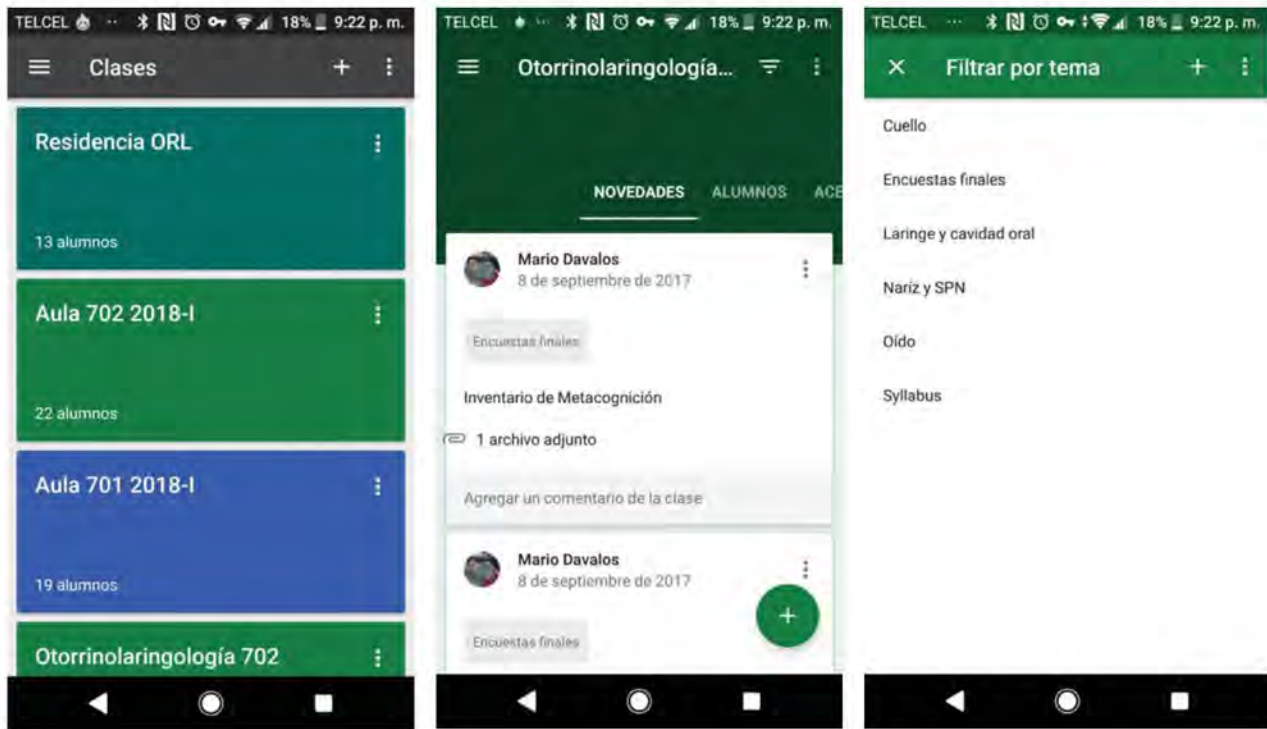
TELCEL 18% 9:22 p. m.

Clases

Residencia ORL

13 alumnos

Aula 702 2018-I

22 alumnos

Aula 701 2018-I

19 alumnos

Otorrinolaringología 702

TELCEL 18% 9:22 p. m.

Otorrinolaringología...

NOVEDADES ALUMNOS ACE

Mario Davalos
8 de septiembre de 2017

Encuestas finales

Inventario de Metacognición

1 archivo adjunto

Agregar un comentario de la clase

Mario Davalos
8 de septiembre de 2017

Encuestas finales

TELCEL 18% 9:22 p. m.

Filtrar por tema

Cuello

Encuestas finales

Laringe y cavidad oral

Nariz y SPN

Oído

Syllabus